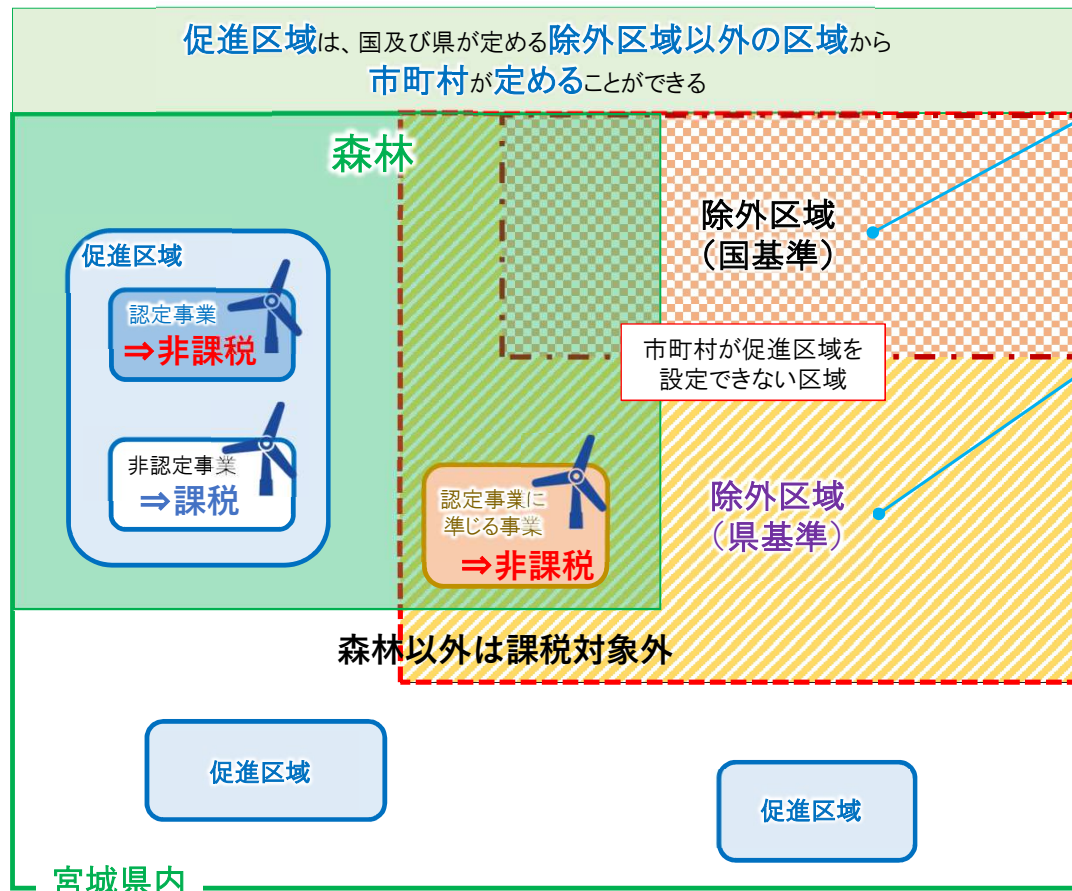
促進区域は、国及び県が定める除外区域以外の区域から
市町村が定めることができる

森林

促進区域

認定事業
⇒非課税

非認定事業
⇒課税

認定事業に
準じる事業
⇒非課税

除外区域
（国基準）

市町村が促進区域を
設定できない区域

除外区域
（県基準）

森林以外は課税対象外

促進区域

促進区域

宮城県内